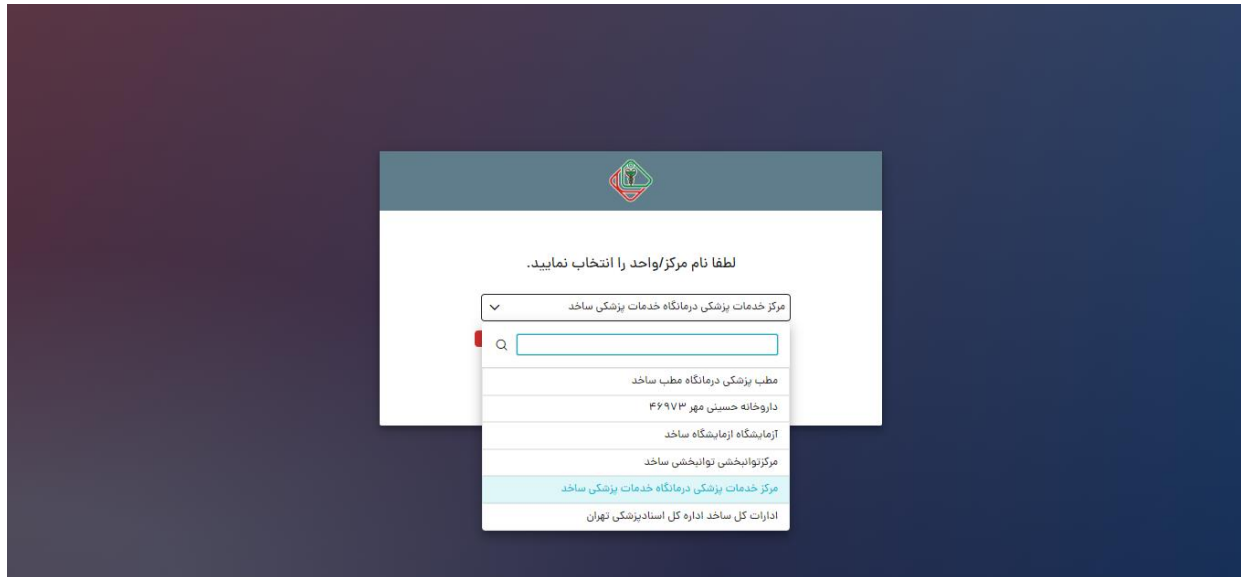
لطفا نام مرکز/واحد را انتخاب نمایید.

مرکز خدمات پزشکی درمانگاه خدمات پزشکی ساخت

مطب پزشکی درمانگاه مطب ساخت

داروخانه حسینی مهر ۴۶۹۷۳

آزمایشگاه ازمایشگاه ساخت

مرکزتوانبخشی توانبخشی ساخت

مرکز خدمات پزشکی درمانگاه خدمات پزشکی ساخت

ادارات کل ساخت اداره کل اسنادپزشکی تهران